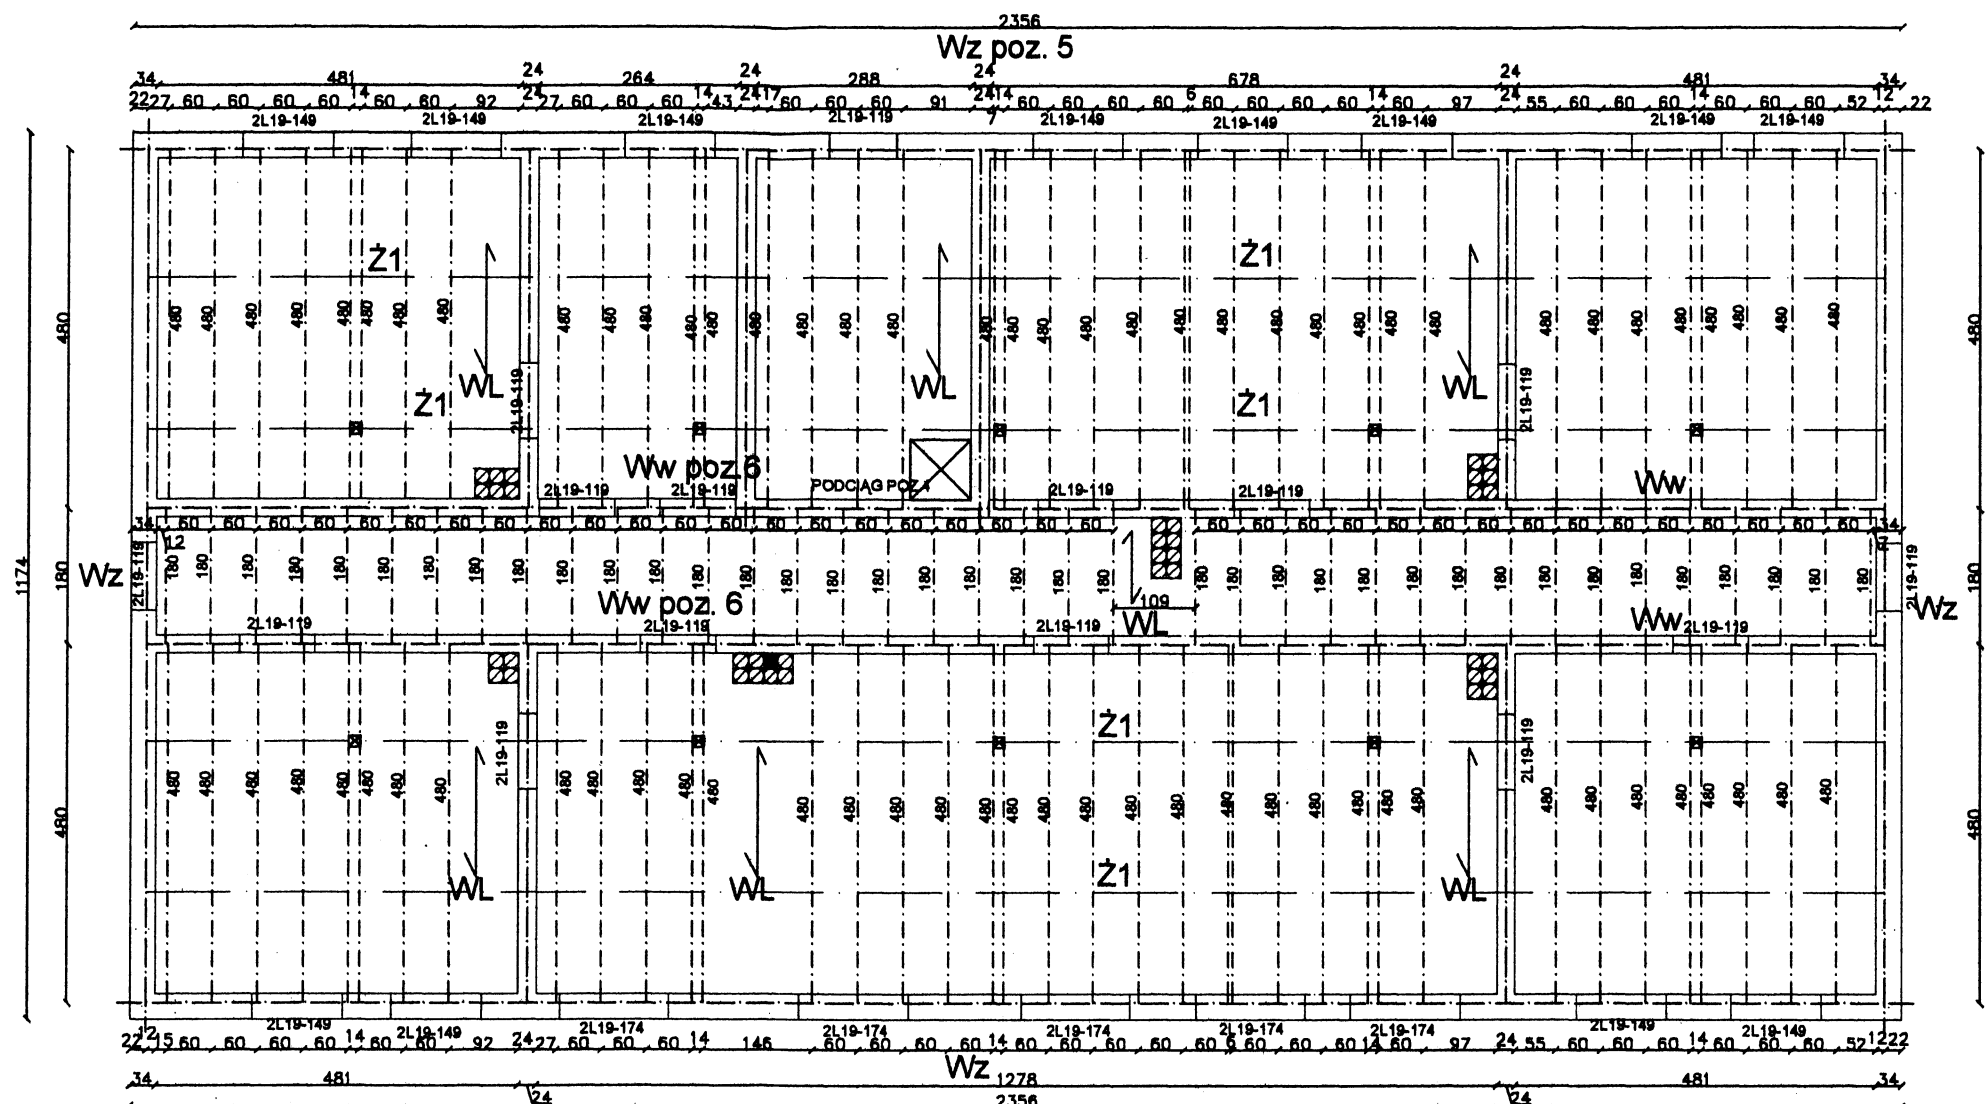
2356
Wz poz. 5
34 481 24 264 24 288 24 678 24 481 34
22 27 60 60 60 60 14 60 60 92 24 27 60 60 60 14 43 24 17 60 60 60 91 24 14 60 60 60 60 6 60 60 60 60 14 60 97 24 55 60 60 60 14 60 60 52 12 22
2L19-149 2L19-149 2L19-149 2L19-119 2L19-149 2L19-149 2L19-149 2L19-149 2L19-149
Ż1
Ż1
Ż1
Ż1
WL
WL
WL
2L19-119
2L19-119
Ww poz.6
PODCIĄG POZ.4
2L19-119 2L19-119 2L19-119 2L19-119
Ww
480
480
1174
180
Wz
Wz
Ww poz. 6
109
WL
Ww
2L19-119 2L19-119 2L19-119 2L19-119
Ż1
Ż1
WL WL WL
2L19-119
2L19-119
480
480
180
22 12 15 60 60 60 60 14 60 60 92 24 27 60 60 60 14 146 60 60 60 60 14 60 60 60 60 60 6 60 60 60 14 60 97 24 55 60 60 60 14 60 60 60 52 12 22
2L19-149 2L19-149 2L19-174 2L19-174 2L19-174 2L19-174 2L19-174 2L19-149 2L19-149
Wz 1278
34 481 24 481 34
2356 24